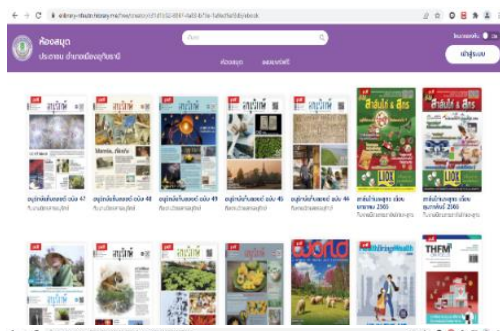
ห้องสมุด
ประชาชน อำเภอเมืองภูเก็ต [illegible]

ค้นหา

ห้องสมุด
ผลงานวิจัย

เข้าสู่ระบบ

อนุรักษ์

อนุรักษ์สิ่งแวดล้อม ฉบับ 47
อนุรักษ์สิ่งแวดล้อม ฉบับ 48
อนุรักษ์สิ่งแวดล้อม ฉบับ 49
อนุรักษ์สิ่งแวดล้อม ฉบับ 46
อนุรักษ์สิ่งแวดล้อม ฉบับ 44

สำนักข่าวสภาเกษตร
สำนักข่าวสภาเกษตร

LIOX

world

Wealth

THFM

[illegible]